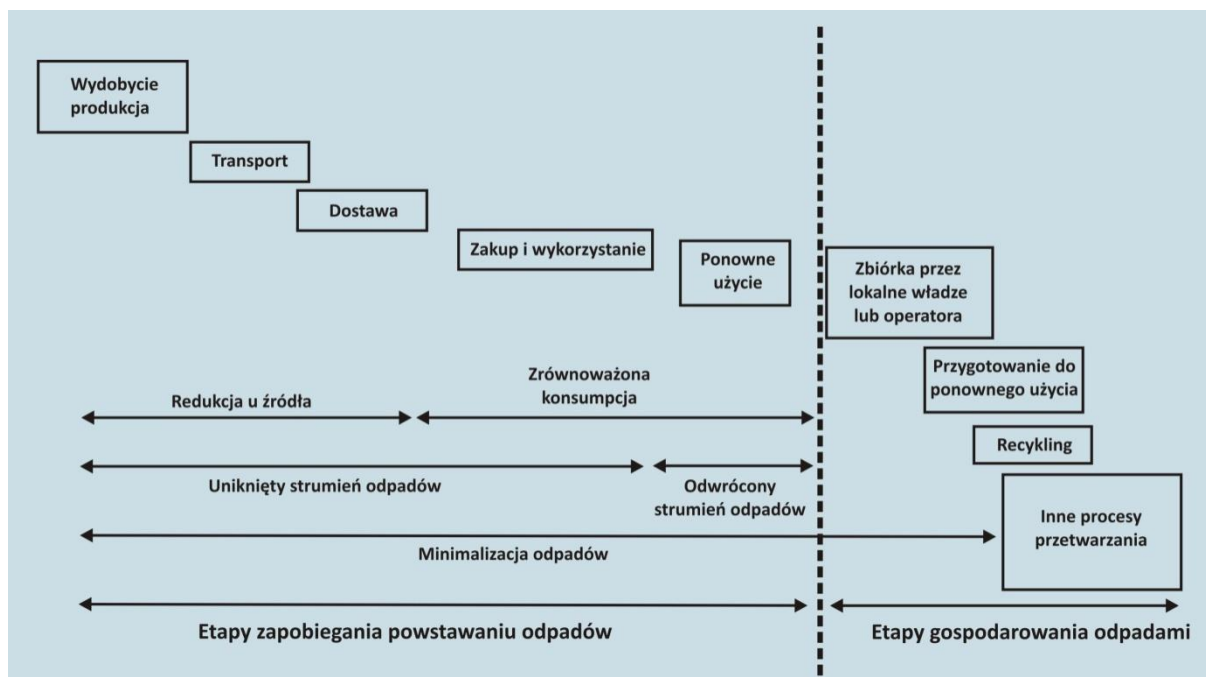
Wydobycie produkcja

Transport

Dostawa

Zakup i wykorzystanie

Ponowne użycie

Zbiórka przez lokalne władze lub operatora

Przygotowanie do ponownego użycia

Recykling

Inne procesy przetwarzania

Redukcja u źródła

Zrównoważona konsumpcja

Uniknięty strumień odpadów

Odwrócony strumień odpadów

Minimalizacja odpadów

Etapy zapobiegania powstawaniu odpadów

Etapy gospodarowania odpadami